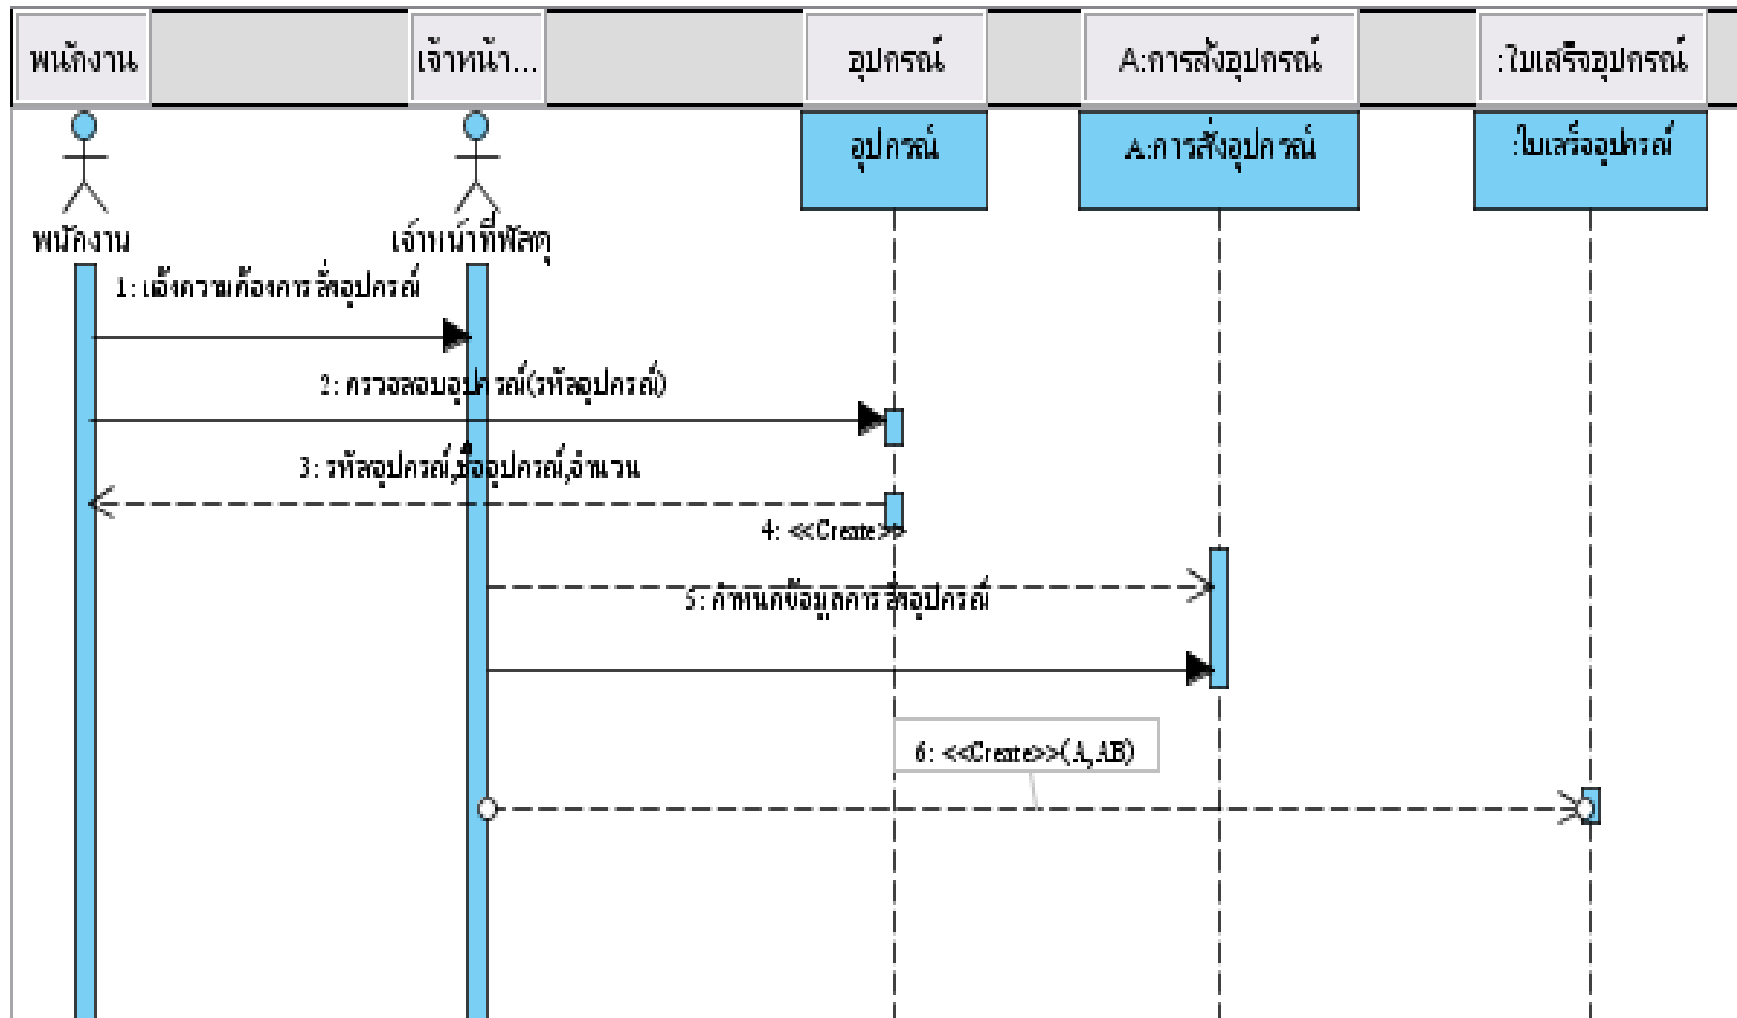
พนักงาน

เจ้าหน้า...

อุปกรณ์

A:การสั่งอุปกรณ์

:ใบเสร็จอุปกรณ์

อุปกรณ์

A:การสั่งอุปกรณ์

:ใบเสร็จอุปกรณ์

พนักงาน

เจ้าหน้าที่พัสดุ

1: แจ้งความต้องการสั่งอุปกรณ์

2: ตรวจสอบอุปกรณ์(รหัสอุปกรณ์)

3: รหัสอุปกรณ์,ชื่ออุปกรณ์,จำนวน

4: <<Create>>

5: กำหนดข้อมูลการสั่งอุปกรณ์

6: <<Create>>(A,AB)